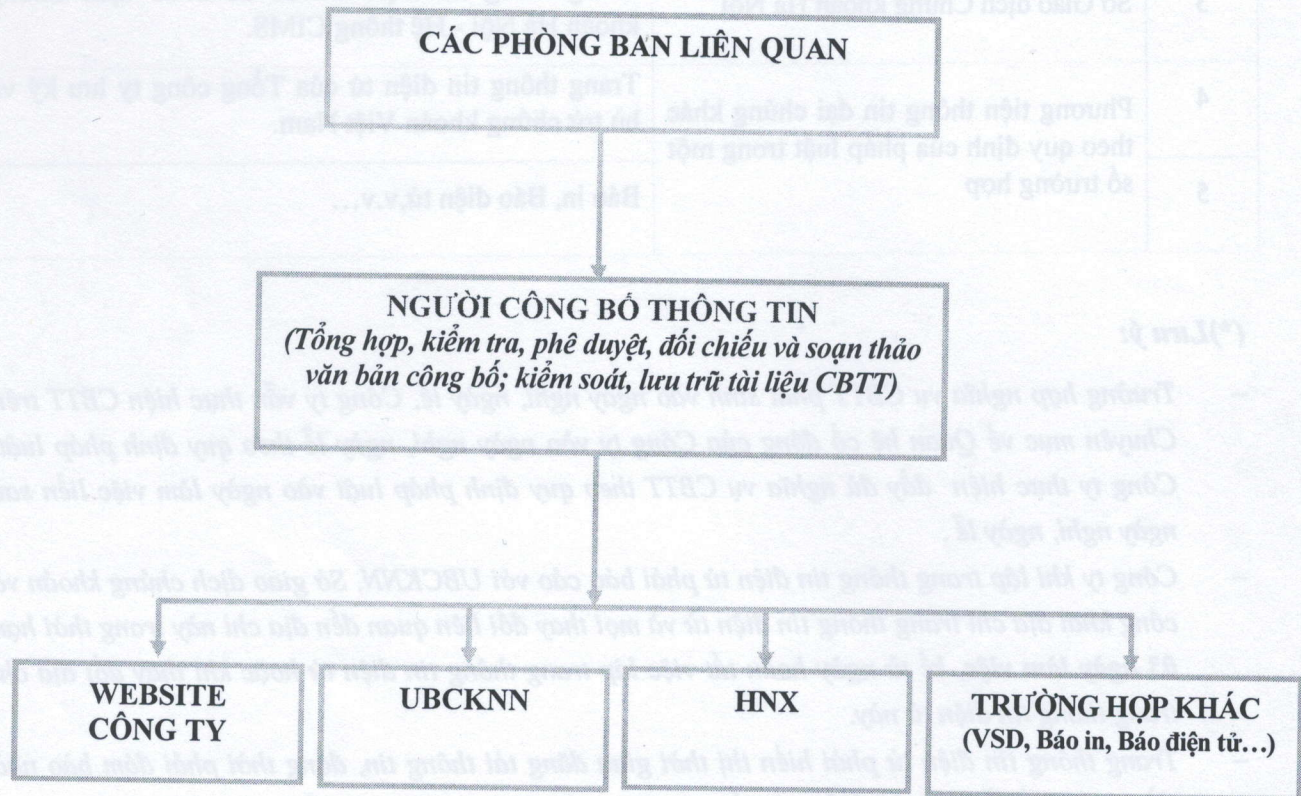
CÁC PHÒNG BAN LIÊN QUAN

NGƯỜI CÔNG BỐ THÔNG TIN
(Tổng hợp, kiểm tra, phê duyệt, đối chiếu và soạn thảo văn bản công bố; kiểm soát, lưu trữ tài liệu CBTT)

WEBSITE CÔNG TY

UBCKNN

HNX

TRƯỜNG HỢP KHÁC
(VSD, Báo in, Báo điện tử…)